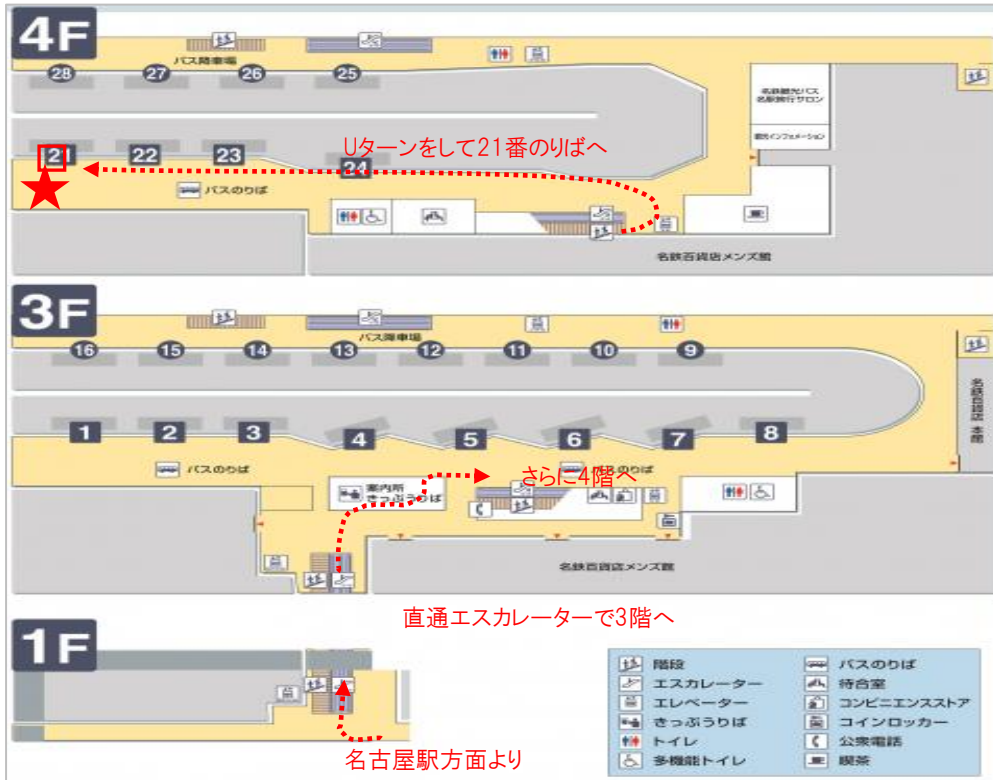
4F

28 27 26 25
バス降車場

名鉄観光バス
名鉄旅行サロン

観光インフォメーション

Uターンをして21番のりばへ

21 22 23 24

バスのりば

名鉄百貨店メンズ館

3F

16 15 14 13 12 11 10 9
バス降車場

名鉄百貨店本館

1 2 3 4 5 6 7 8

バスのりば

案内所
きっぷうりば

さらに4階へ

バスのりば

名鉄百貨店メンズ館

直通エスカレーターで3階へ

1F

名古屋駅方面より

| | 階段 | | バスのりば |
|---|---|---|---|
| | エスカレーター | | 待合室 |
| | エレベーター | | コンビニエンスストア |
| | きっぷうりば | | コインロッカー |
| | トイレ | | 公衆電話 |
| | 多機能トイレ | | 喫茶 |